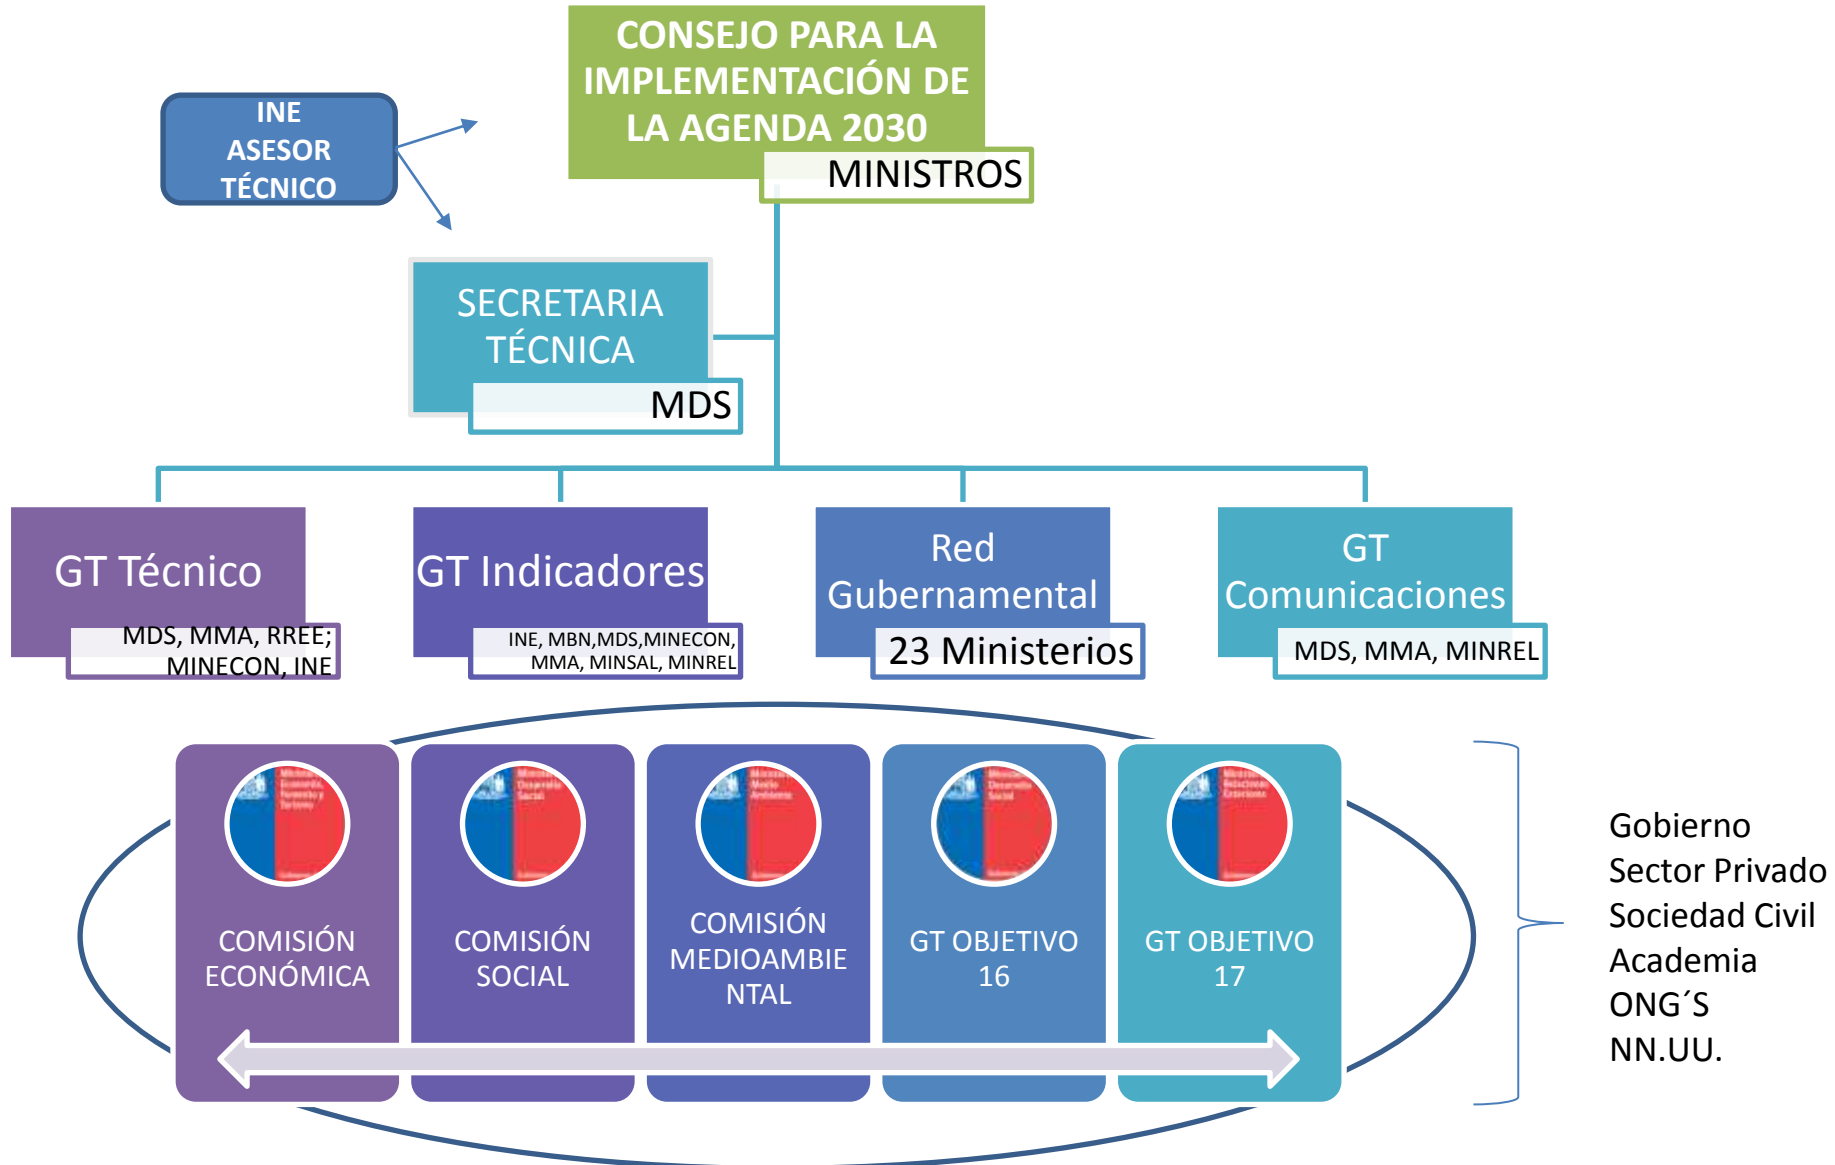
CONSEJO PARA LA IMPLEMENTACIÓN DE LA AGENDA 2030

MINISTROS

INE
ASESOR
TÉCNICO

SECRETARIA TÉCNICA

MDS

GT Técnico

MDS, MMA, RREE; MINECON, INE

GT Indicadores

INE, MBN,MDS,MINECON, MMA, MINSAL, MINREL

Red Gubernamental

23 Ministerios

GT Comunicaciones

MDS, MMA, MINREL

COMISIÓN ECONÓMICA

COMISIÓN SOCIAL

COMISIÓN MEDIOAMBIENTAL

GT OBJETIVO 16

GT OBJETIVO 17

Gobierno
Sector Privado
Sociedad Civil
Academia
ONG´S
NN.UU.